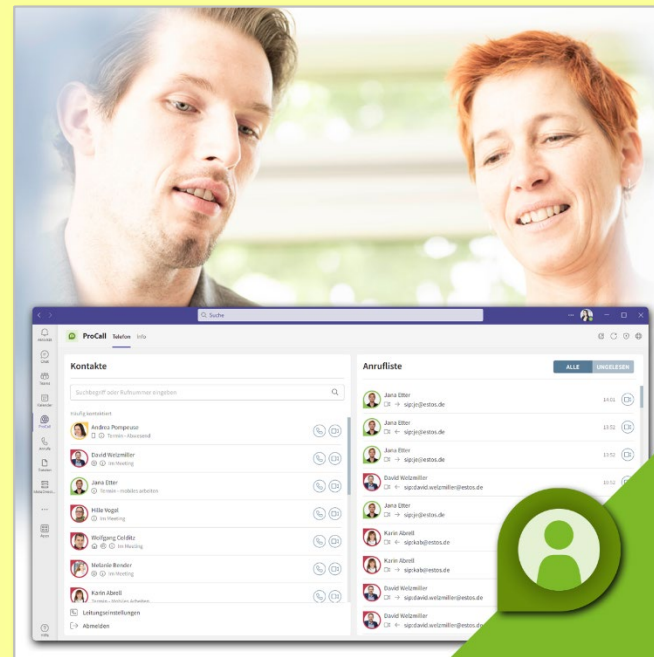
Suche

Aktivität
Chat
Teams
Kalender
ProCall
Anrufe
Dateien
Lernen
Hilfe

ProCall Telefonie Info

Kontakte

Suchbegriff oder Rufnummer eingeben

Häufig kontaktiert

Andrea Pompeuse
Termin - Abwesend

David Welzmiller
Im Meeting

Jana Etter
Termin - mobiles arbeiten

Hille Vogel
Im Meeting

Wolfgang Coldlitz
Im Meeting

Melanie Bender
Im Meeting

Karin Abrell
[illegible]

Leitungseinstellungen
Abmelden

Anrufliste

ALLE UNGELESEN

Jana Etter
sip:je@estos.de
14:01

Jana Etter
sip:je@estos.de
13:52

Jana Etter
sip:je@estos.de
13:52

David Welzmiller
sip:david.welzmiller@estos.de
10:51

Jana Etter
sip:je@estos.de

Karin Abrell
sip:kab@estos.de

Karin Abrell
sip:kab@estos.de

David Welzmiller
sip:david.welzmiller@estos.de

David Welzmiller
sip:david.welzmiller@estos.de